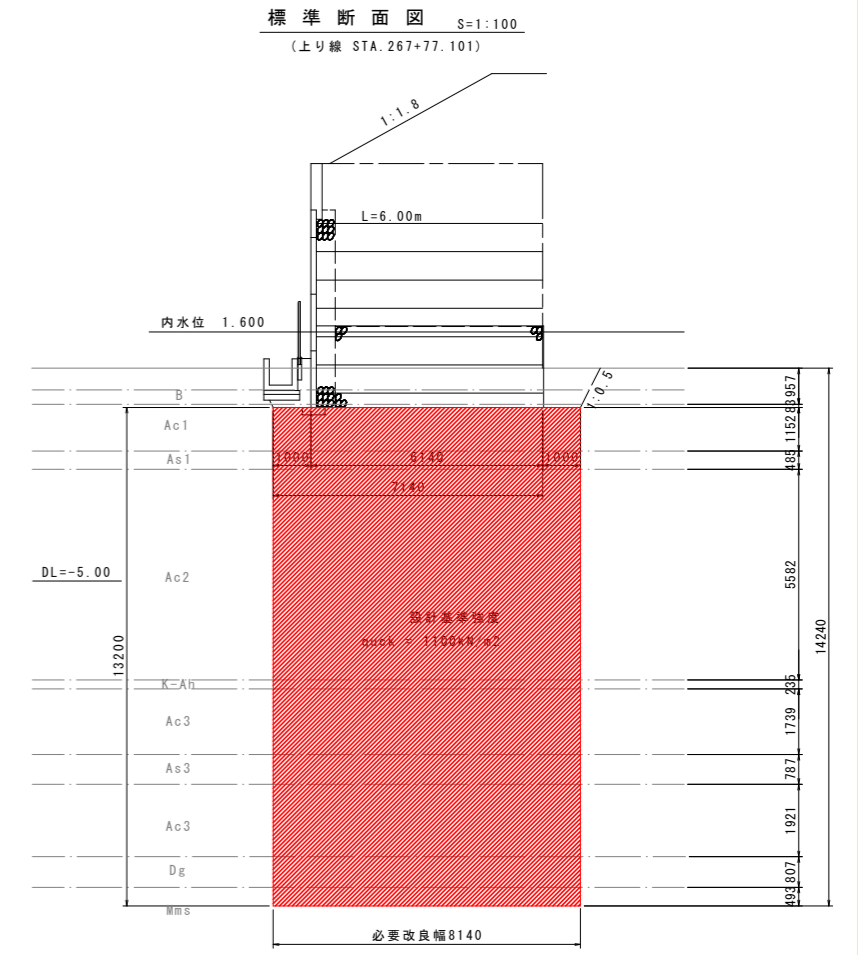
標準断面図 S=1:100
(上り線 STA.267+77.101)

1:1.8

L=6.00m

内水位 1.600

1:0.5

B
Ac1
As1
1000 6140 1000
7140
DL=-5.00
Ac2
設計基準強度
quck = 1100kN/m2
13200
K-Ah
Ac3
As3
Ac3
Dg
Mms
必要改良幅8140

957
1152
485
5582
14240
235
1739
787
1921
807
493